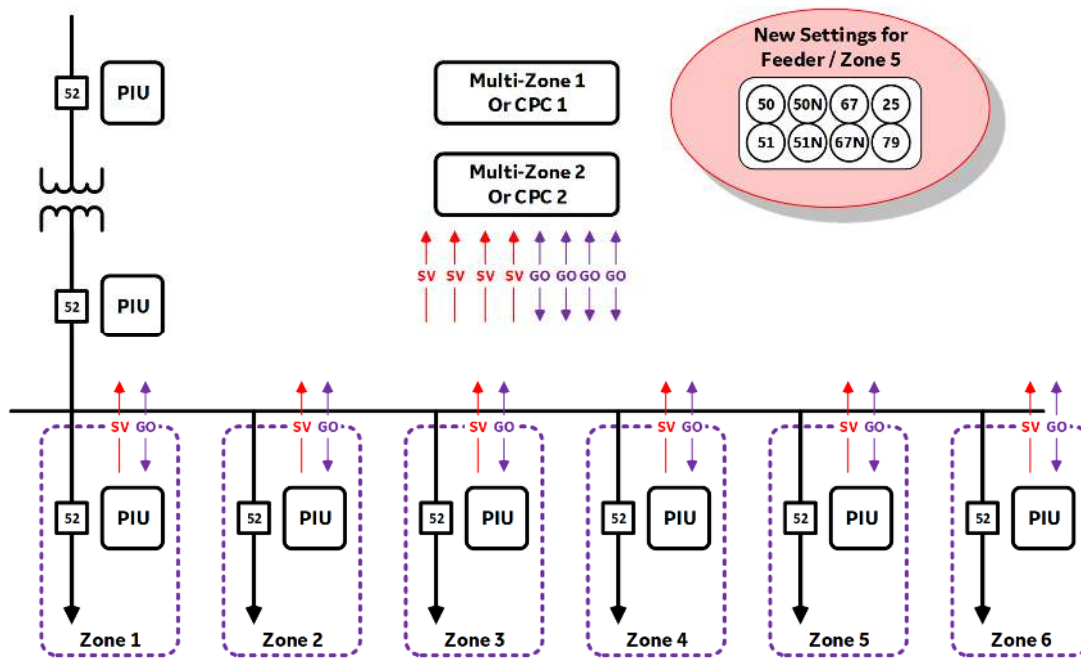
52 PIU

52 PIU

Multi-Zone 1 Or CPC 1

Multi-Zone 2 Or CPC 2

SV SV SV SV GO GO GO GO

New Settings for Feeder / Zone 5

50 50N 67 25
51 51N 67N 79

SV GO
52 PIU
Zone 1

SV GO
52 PIU
Zone 2

SV GO
52 PIU
Zone 3

SV GO
52 PIU
Zone 4

SV GO
52 PIU
Zone 5

SV GO
52 PIU
Zone 6